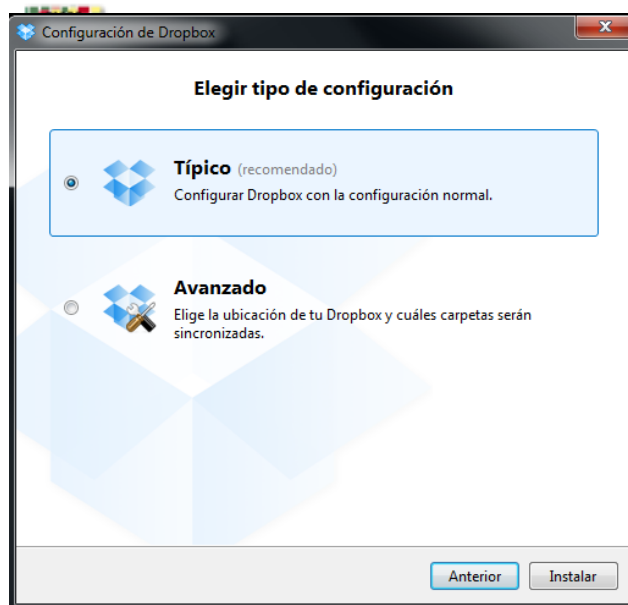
Configuración de Dropbox

Elegir tipo de configuración

Típico (recomendado)
Configurar Dropbox con la configuración normal.

Avanzado
Elige la ubicación de tu Dropbox y cuáles carpetas serán sincronizadas.

Anterior
Instalar